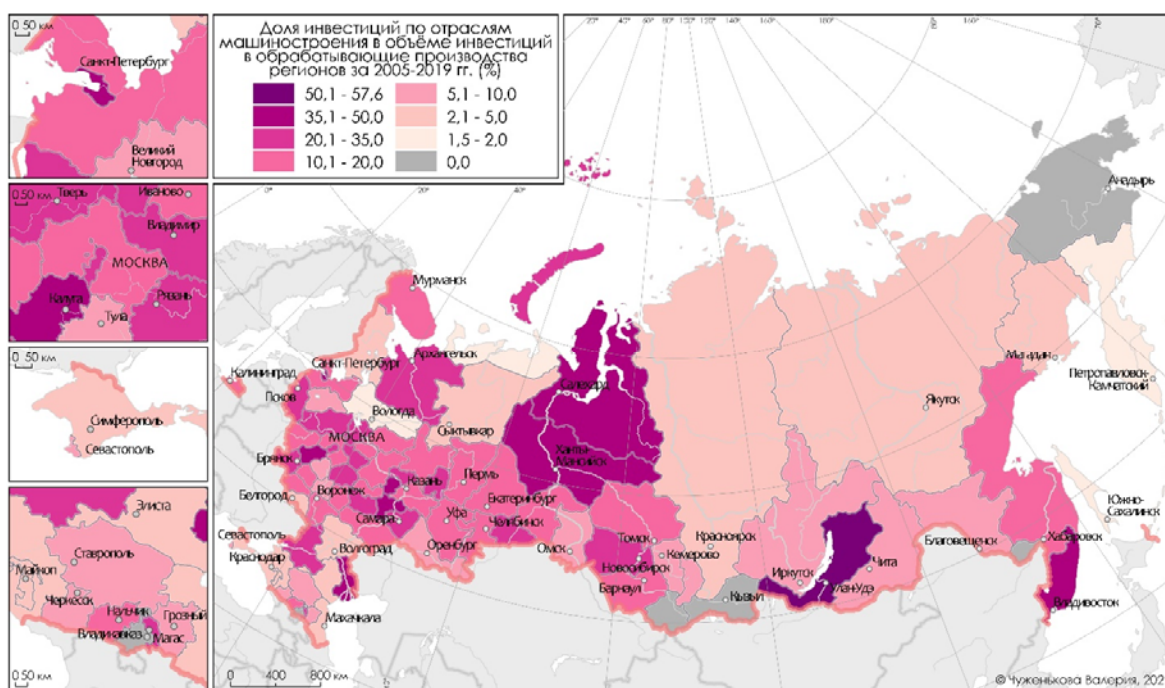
Доля инвестиций по отраслям машиностроения в объёме инвестиций в обрабатывающие производства регионов за 2005-2019 гг. (%)

50,1 - 57,6
35,1 - 50,0
20,1 - 35,0
10,1 - 20,0
5,1 - 10,0
2,1 - 5,0
1,5 - 2,0
0,0

0 50 км
Санкт-Петербург
Великий Новгород

0 50 км
Тверь
Иваново
Владимир
МОСКВА
Калуга
Рязань
Тула

0 50 км
Симферополь
Севастополь

Элиста
Ставрополь
Майкоп
Черкесск
Нальчик
Грозный
Владикавказ
Магас
0 50 км

Мурманск
Архангельск
Калининград
Санкт-Петербург
Псков
Вологда
Сыктывкар
Салехард
МОСКВА
Брянск
Ханты-Мансийск
Воронеж
Казань
Пермь
Белгород
Екатеринбург
Самара
Уфа
Челябинск
Севастополь
Оренбург
Краснодар
Волгоград
Омск
Томск
Красноярск
Кемерово
Новосибирск
Барнаул
Кызыл
Иркутск
Улан-Удэ
Чита
Махачкала
Благовещенск
Хабаровск
Владивосток
Якутск
Магадан
Петропавловск-Камчатский
Анадырь
Южно-Сахалинск
0 400 800 км
© Чужинькова Валерия, 202